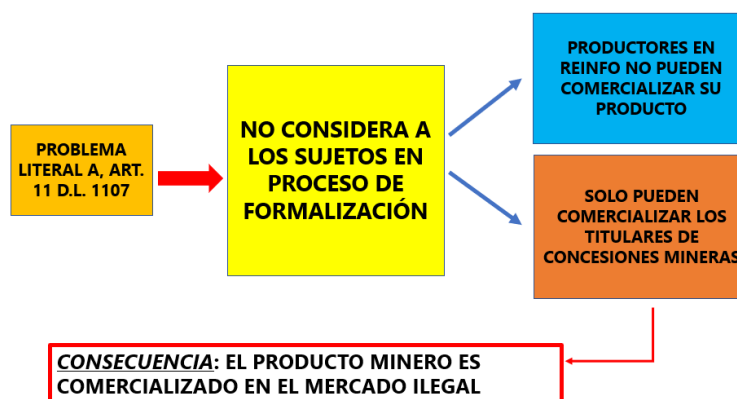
PROBLEMA LITERAL A, ART. 11 D.L. 1107

NO CONSIDERA A LOS SUJETOS EN PROCESO DE FORMALIZACIÓN

PRODUCTORES EN REINFO NO PUEDEN COMERCIALIZAR SU PRODUCTO

SOLO PUEDEN COMERCIALIZAR LOS TITULARES DE CONCESIONES MINERAS

CONSECUENCIA: EL PRODUCTO MINERO ES COMERCIALIZADO EN EL MERCADO ILEGAL